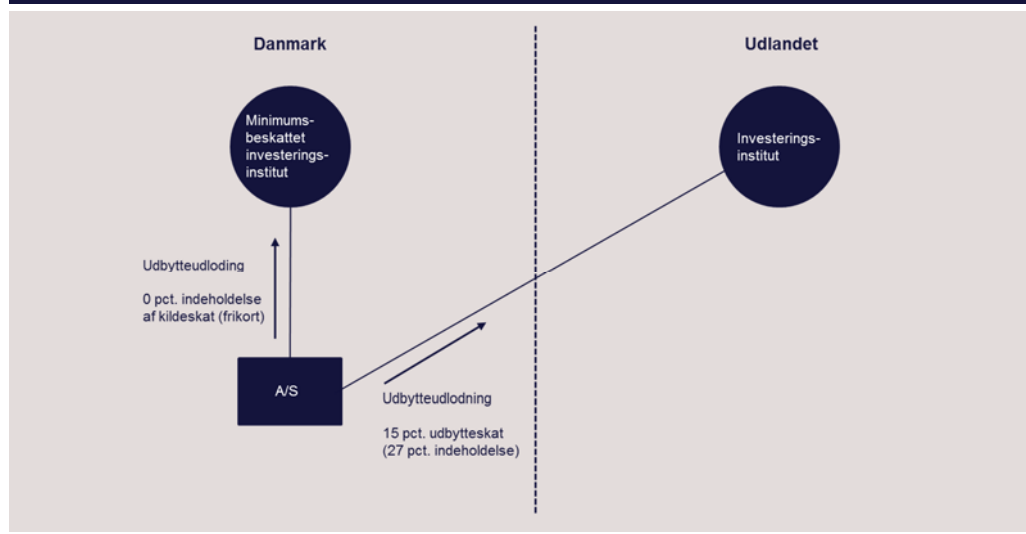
Danmark

Udlandet

Minimumsbeskattet investeringsinstitut

Investeringsinstitut

Udbytteudloding

0 pct. indeholdelse af kildeskat (frikort)

A/S

Udbytteudlodning

15 pct. udbytteskat (27 pct. indeholdelse)